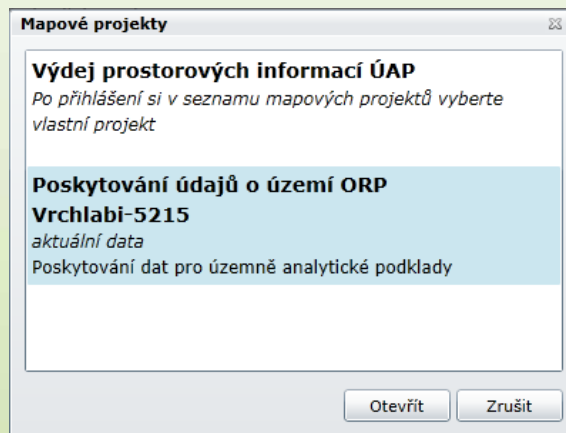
Mapové projekty

Výdej prostorových informací ÚAP
Po přihlášení si v seznamu mapových projektů vyberte vlastní projekt

Poskytování údajů o území ORP Vrchlabi-5215
aktuální data
Poskytování dat pro územně analytické podklady

Otevřít
Zrušit